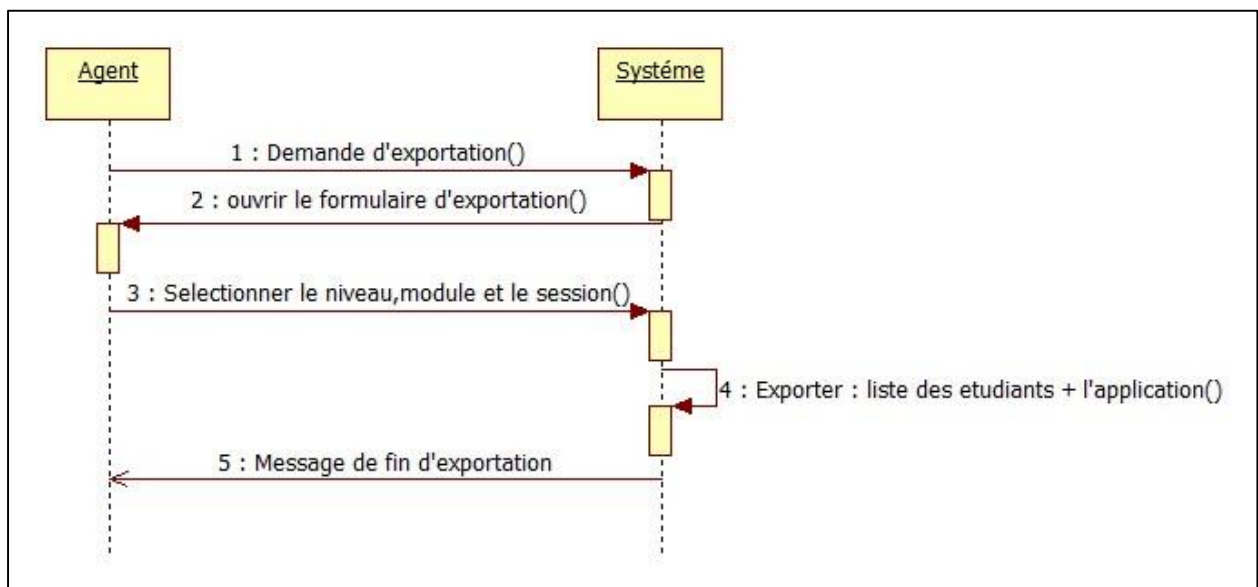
Agent

Systéme

1 : Demande d'exportation()

2 : ouvrir le formulaire d'exportation()

3 : Selectionner le niveau,module et le session()

4 : Exporter : liste des etudiants + l'application()

5 : Message de fin d'exportation